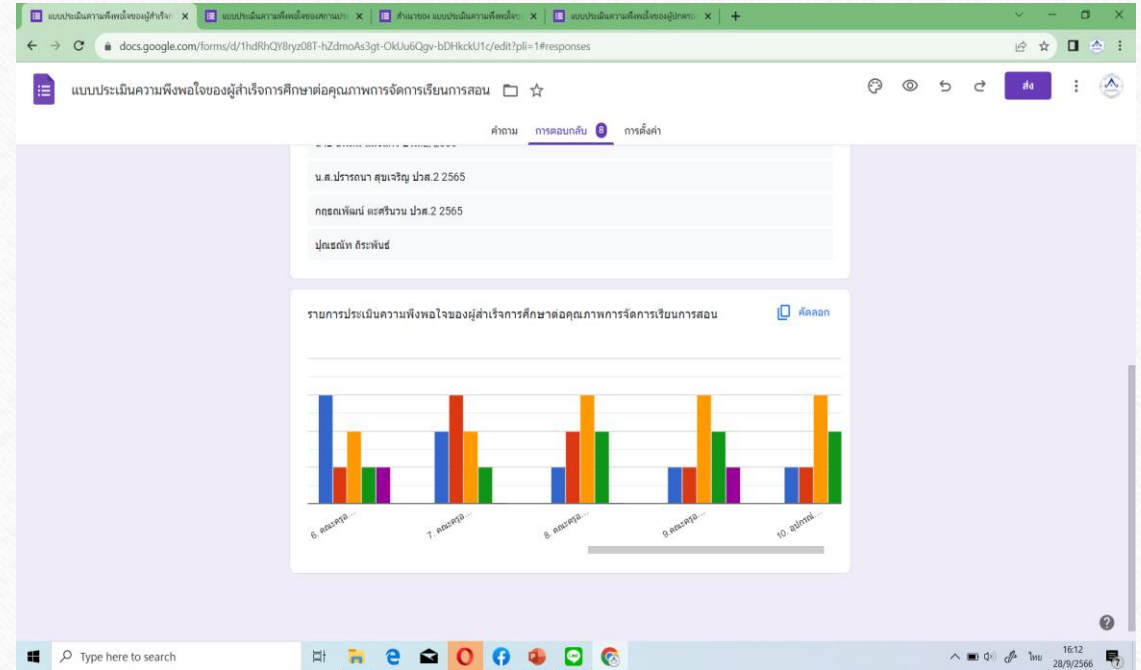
แบบประเมินความพึงพอใจของผู้สำเร็จ ×
แบบประเมินความพึงพอใจของสถานประ ×
สำเนาของ แบบประเมินความพึงพอใจ ×
แบบประเมินความพึงพอใจของผู้ปกครอ ×
+

docs.google.com/forms/d/1hdRhQY8ryz08T-hZdmoAs3gt-OkUu6Qgv-bDHkckU1c/edit?pli=1#responses

แบบประเมินความพึงพอใจของผู้สำเร็จการศึกษาต่อคุณภาพการจัดการเรียนการสอน

ส่ง

คำถาม การตอบกลับ 8 การตั้งค่า

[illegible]

น.ส.ปรารถนา สุขเจริญ ปวส.2 2565

กฤษณพัฒน์ ตะศรีนวน ปวส.2 2565

ปุณธณัท ถีระพันธ์

รายการประเมินความพึงพอใจของผู้สำเร็จการศึกษาต่อคุณภาพการจัดการเรียนการสอน

คัดลอก

6. คณะครูอ...
7. คณะครูอ...
8. คณะครูอ...
9.คณะครูอ...
10. อุปกรณ์...

Type here to search

ไทย 16:12 28/9/2566